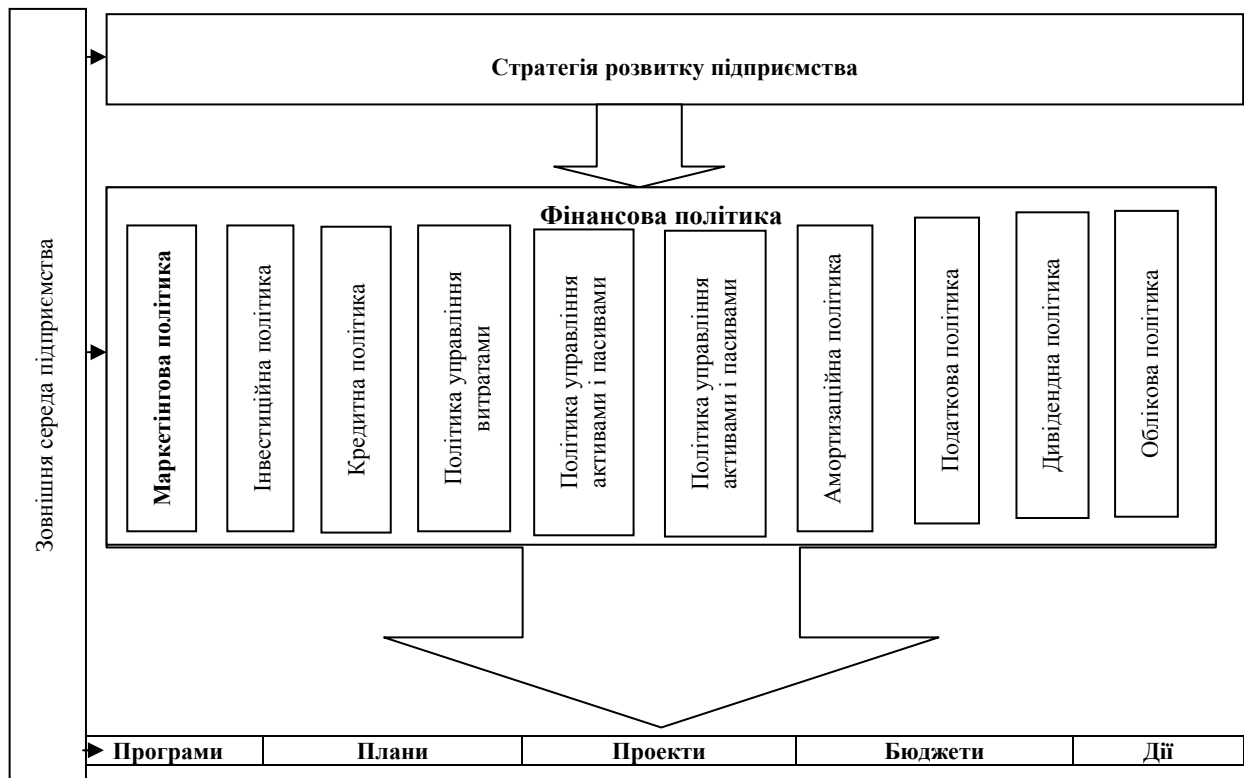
Зовнішня середа підприємства

Стратегія розвитку підприємства

Фінансова політика

Маркетінгова політика

Інвестиційна політика

Кредитна політика

Політика управління витратами

Політика управління активами і пасивами

Політика управління активами і пасивами

Амортизаційна політика

Податкова політика

Дивідендна політика

Облікова політика

| Програми | Плани | Проекти | Бюджети | Дії |
|---|---|---|---|---|